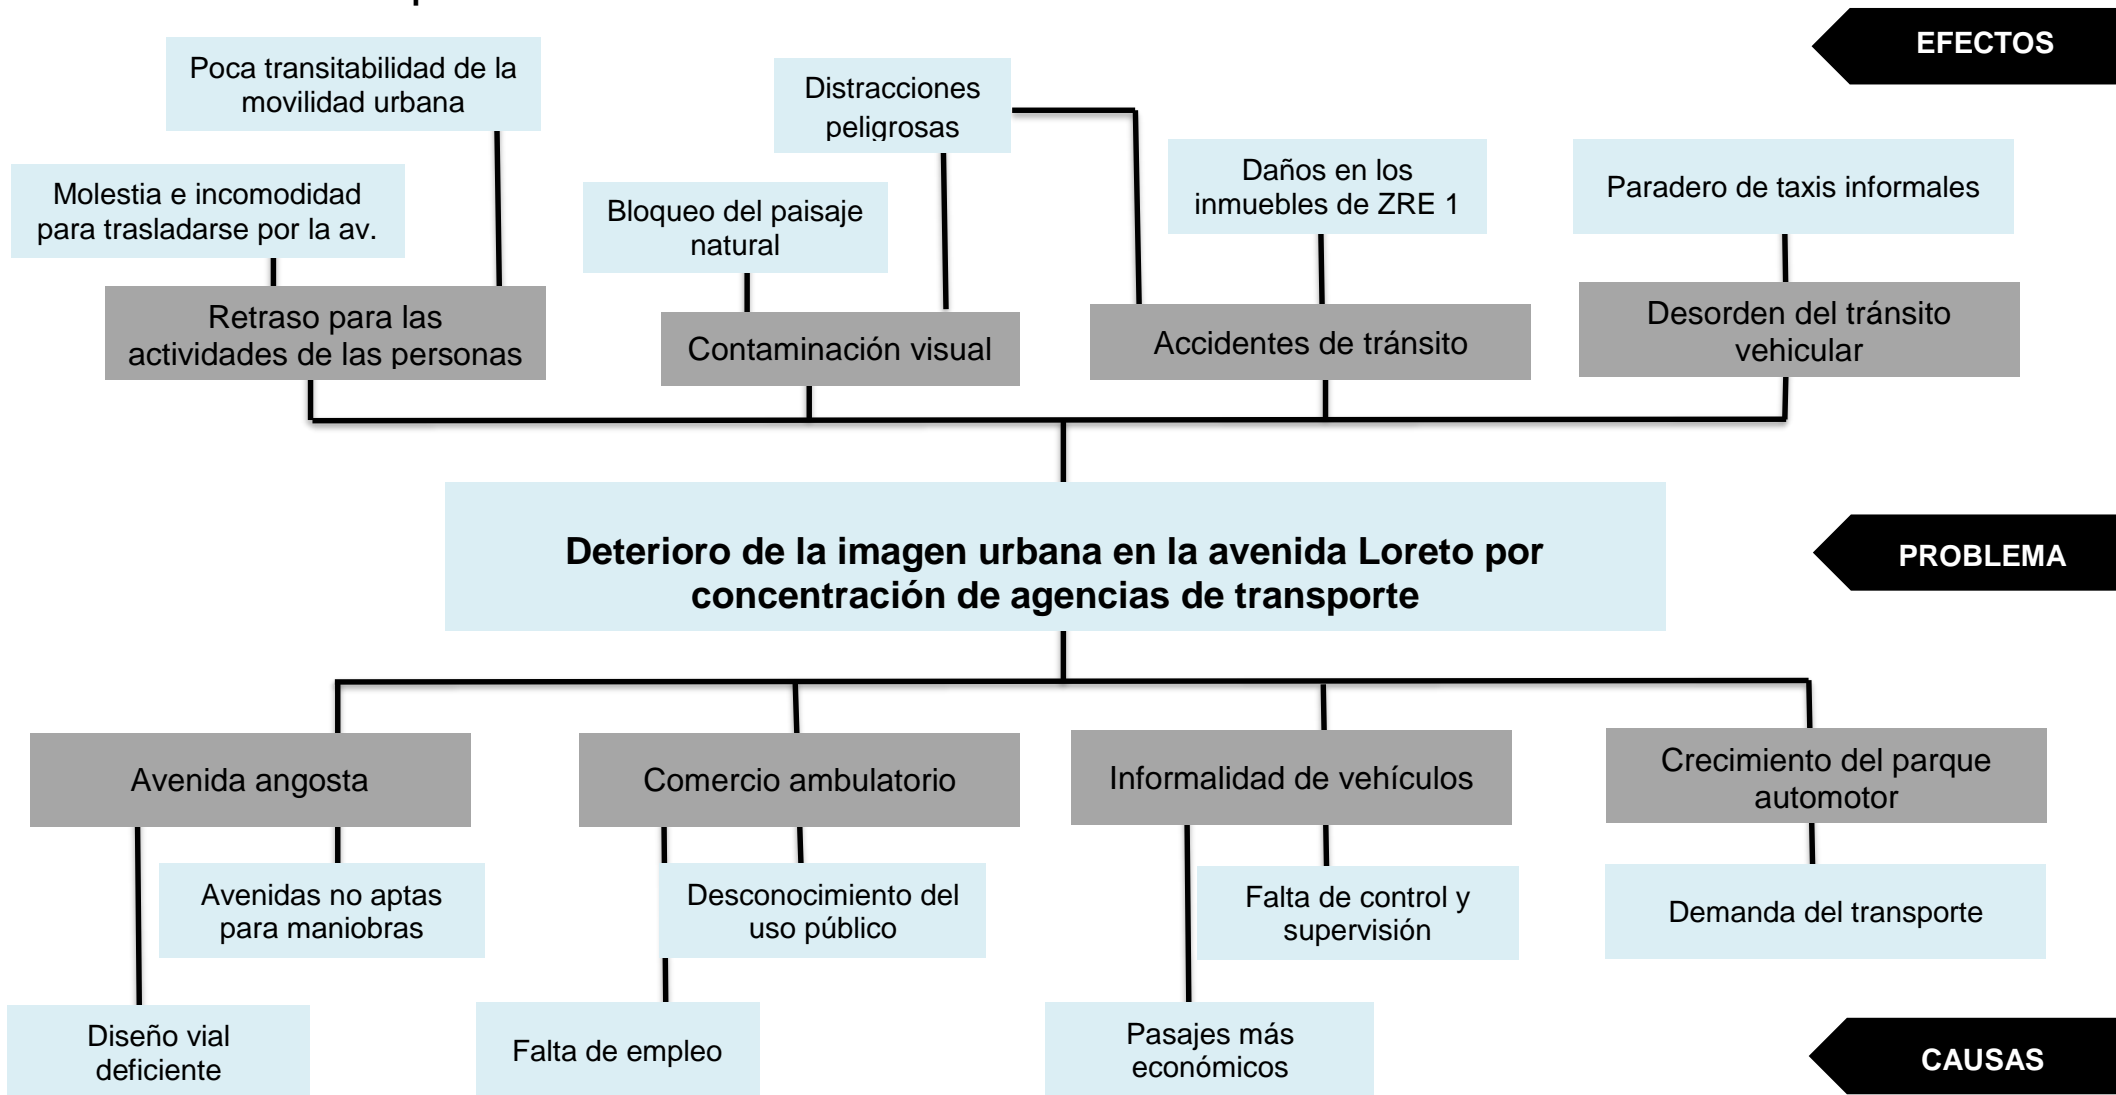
EFECTOS

Poca transitabilidad de la movilidad urbana

Molestia e incomodidad para trasladarse por la av.

Retraso para las actividades de las personas

Distracciones peligrosas

Bloqueo del paisaje natural

Contaminación visual

Daños en los inmuebles de ZRE 1

Accidentes de tránsito

Paradero de taxis informales

Desorden del tránsito vehicular

PROBLEMA

Deterioro de la imagen urbana en la avenida Loreto por concentración de agencias de transporte

Avenida angosta

Avenidas no aptas para maniobras

Diseño vial deficiente

Comercio ambulatorio

Desconocimiento del uso público

Falta de empleo

Informalidad de vehículos

Falta de control y supervisión

Pasajes más económicos

Crecimiento del parque automotor

Demanda del transporte

CAUSAS